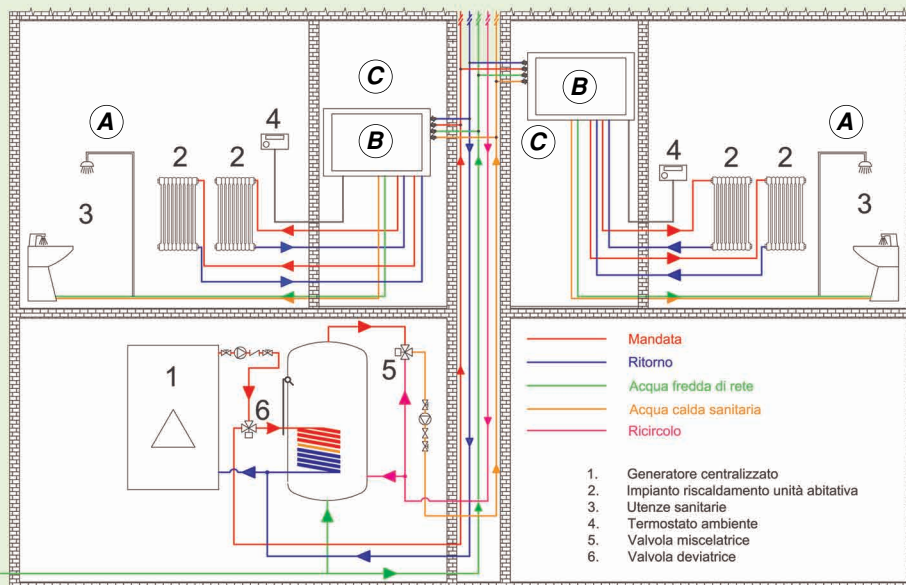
C
B
4
A
2 2
3
B
C
A
4 2 2
3
1
6
5
Mandata
Ritorno
Acqua fredda di rete
Acqua calda sanitaria
Ricircolo
1. Generatore centralizzato
2. Impianto riscaldamento unità abitativa
3. Utenze sanitarie
4. Termostato ambiente
5. Valvola miscelatrice
6. Valvola deviatrice